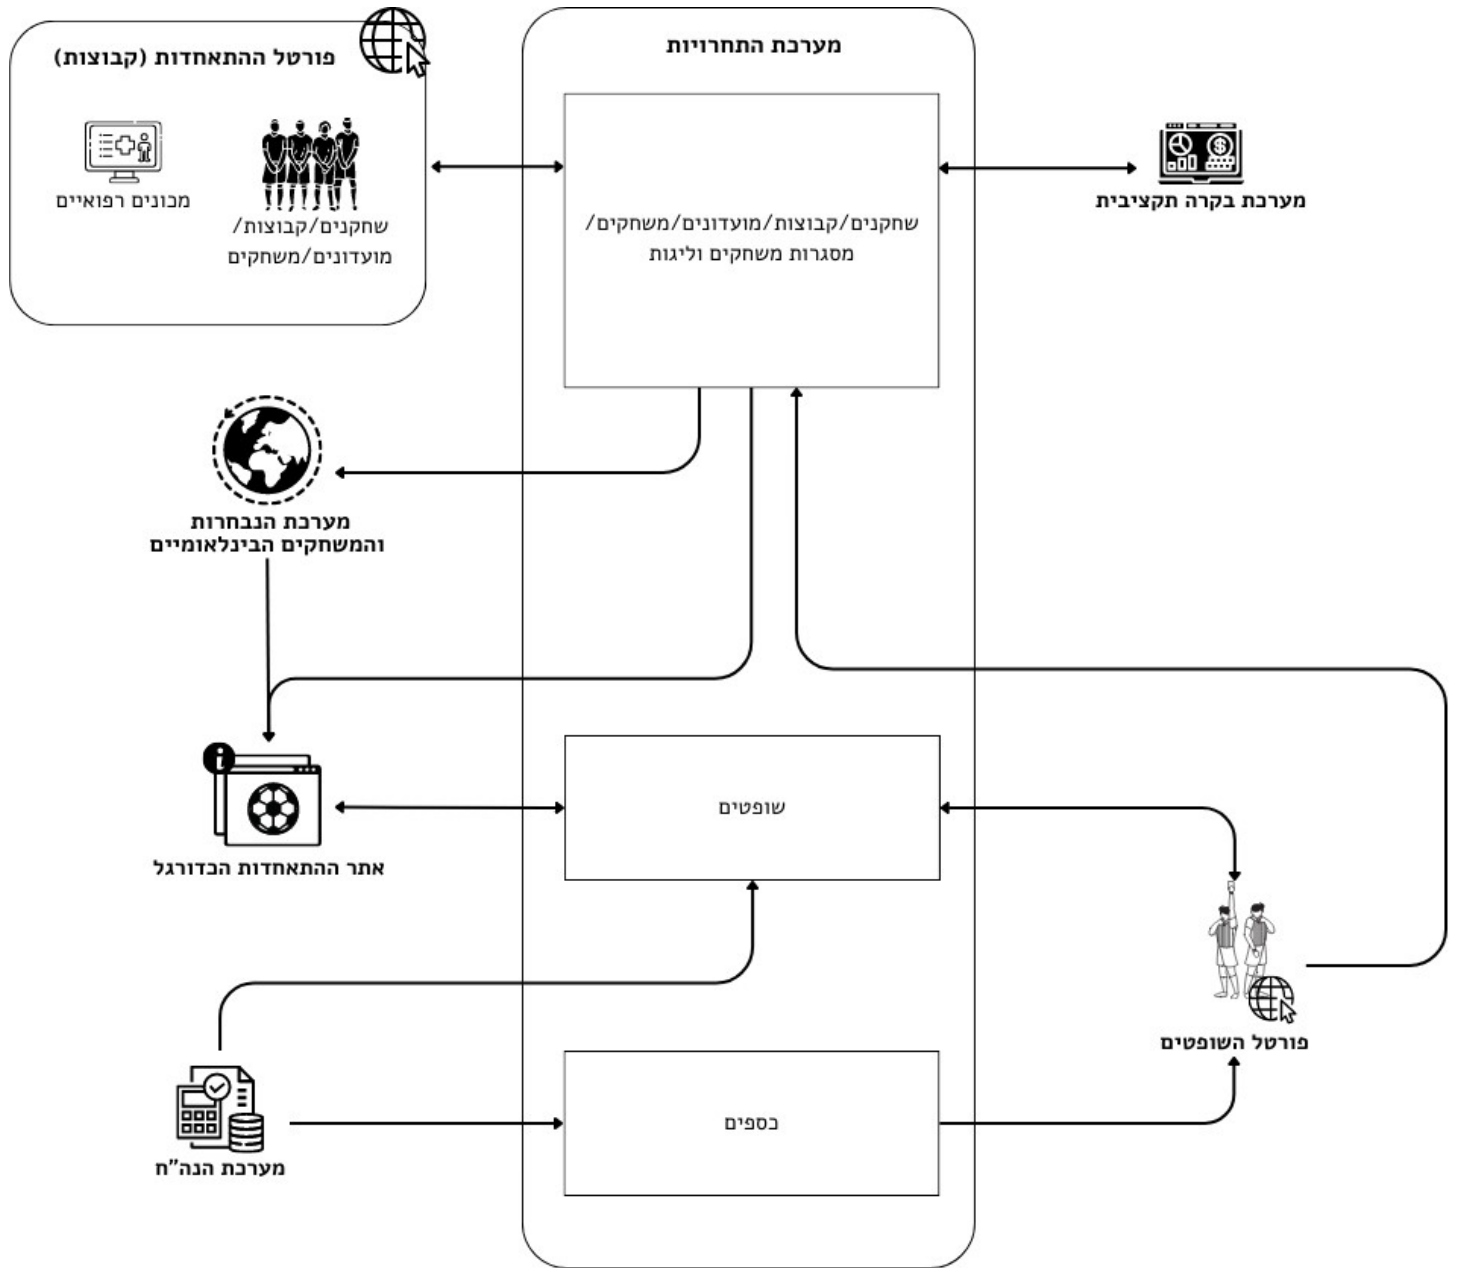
פורטל ההתאחדות (קבוצות)

שחקנים/קבוצות/ מועדונים/משחקים

מכונים רפואיים

מערכת התחרויות

שחקנים/קבוצות/מועדונים/משחקים/ מסגרות משחקים וליגות

מערכת בקרה תקציבית

מערכת הנבחרות והמשחקים הבינלאומיים

שופטים

אתר ההתאחדות הכדורגל

פורטל השופטים

כספים

מערכת הנה"ח